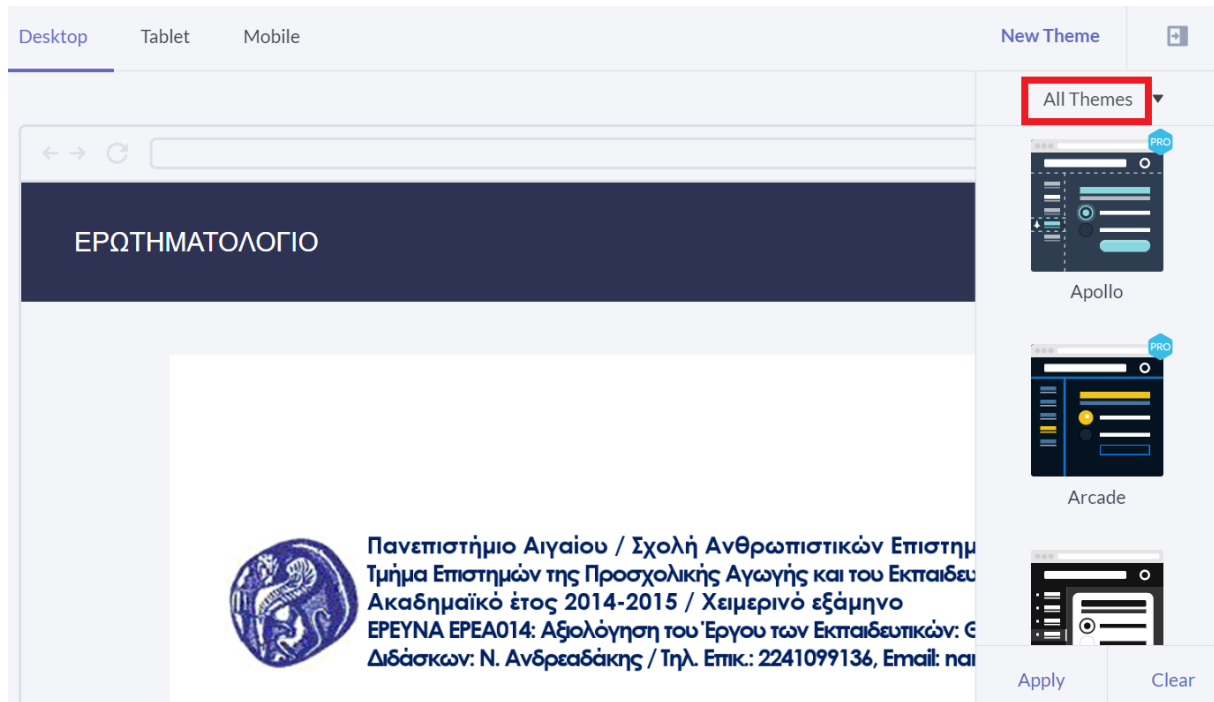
Desktop Tablet Mobile

New Theme

All Themes

ΕΡΩΤΗΜΑΤΟΛΟΓΙΟ

PRO

Apollo

PRO

Arcade

Πανεπιστήμιο Αιγαίου / Σχολή Ανθρωπιστικών Επιστημ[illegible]
Τμήμα Επιστημών της Προσχολικής Αγωγής και του Εκπαιδευ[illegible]
Ακαδημαϊκό έτος 2014-2015 / Χειμερινό εξάμηνο
ΕΡΕΥΝΑ ΕΡΕΑ014: Αξιολόγηση του Έργου των Εκπαιδευτικών: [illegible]
Διδάσκων: Ν. Ανδρεαδάκης / Τηλ. Επικ.: 2241099136, Email: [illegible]

Apply

Clear